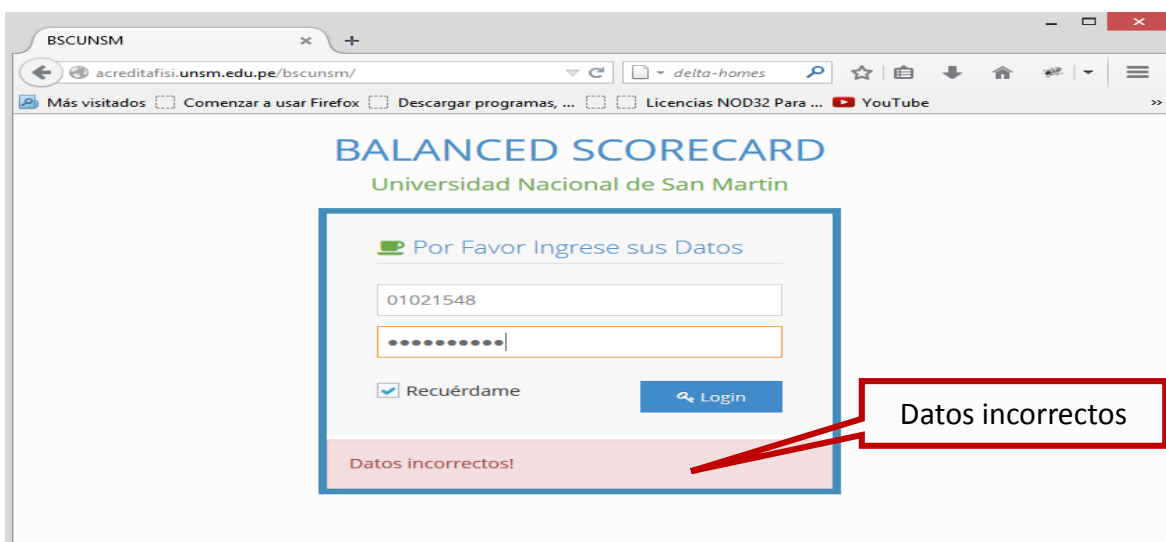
BSCUNSM

acreditafisi.unsm.edu.pe/bscunsm/

delta-homes

Más visitados Comenzar a usar Firefox Descargar programas, ... Licencias NOD32 Para ... YouTube

BALANCED SCORECARD
Universidad Nacional de San Martin

Por Favor Ingrese sus Datos

01021548

••••••••••

Recuérdame

Login

Datos incorrectos!

Datos incorrectos